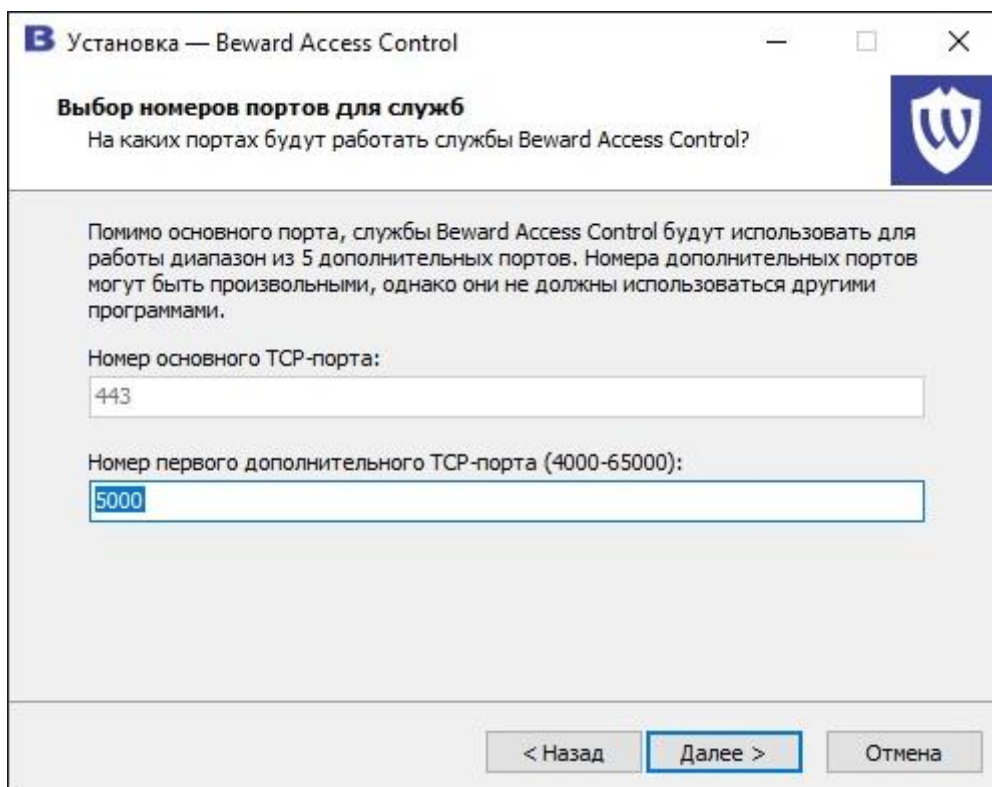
Установка — Beward Access Control

Выбор номеров портов для служб
На каких портах будут работать службы Beward Access Control?

Помимо основного порта, службы Beward Access Control будут использовать для работы диапазон из 5 дополнительных портов. Номера дополнительных портов могут быть произвольными, однако они не должны использоваться другими программами.

Номер основного TCP-порта:
443

Номер первого дополнительного TCP-порта (4000-65000):
5000

< Назад
Далее >
Отмена